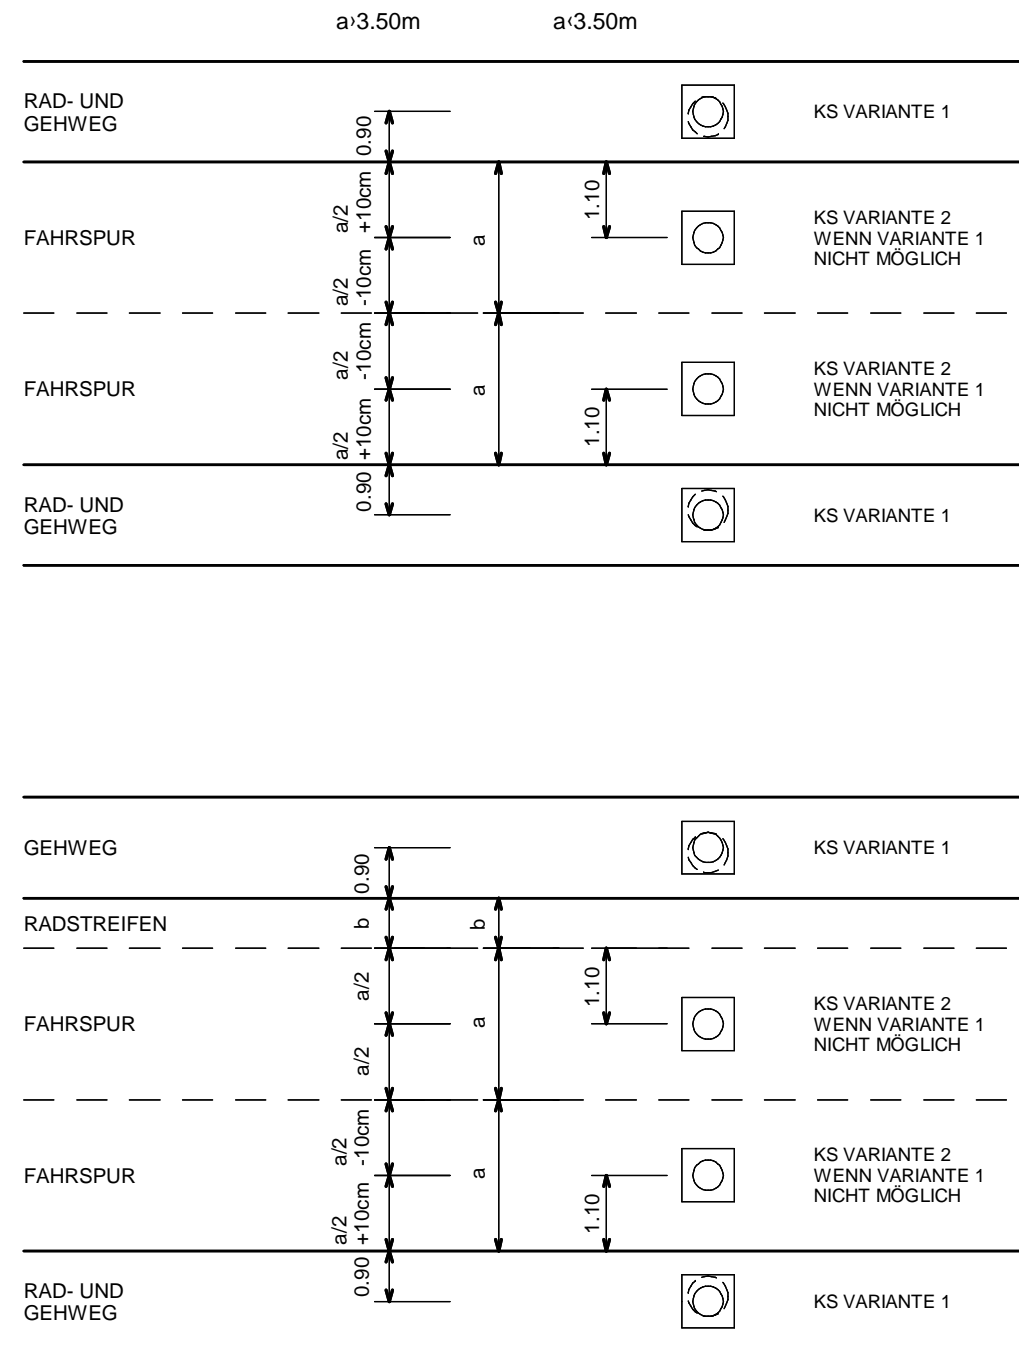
a›3.50m a‹3.50m

RAD- UND GEHWEG
0.90
KS VARIANTE 1

FAHRSPUR
a/2 +10cm
a/2 -10cm
a
1.10
KS VARIANTE 2 WENN VARIANTE 1 NICHT MÖGLICH

FAHRSPUR
a/2 -10cm
a/2 +10cm
a
1.10
KS VARIANTE 2 WENN VARIANTE 1 NICHT MÖGLICH

RAD- UND GEHWEG
0.90
KS VARIANTE 1

GEHWEG
0.90
KS VARIANTE 1

RADSTREIFEN
b
b

FAHRSPUR
a/2
a/2
a
1.10
KS VARIANTE 2 WENN VARIANTE 1 NICHT MÖGLICH

FAHRSPUR
a/2 -10cm
a/2 +10cm
a
1.10
KS VARIANTE 2 WENN VARIANTE 1 NICHT MÖGLICH

RAD- UND GEHWEG
0.90
KS VARIANTE 1